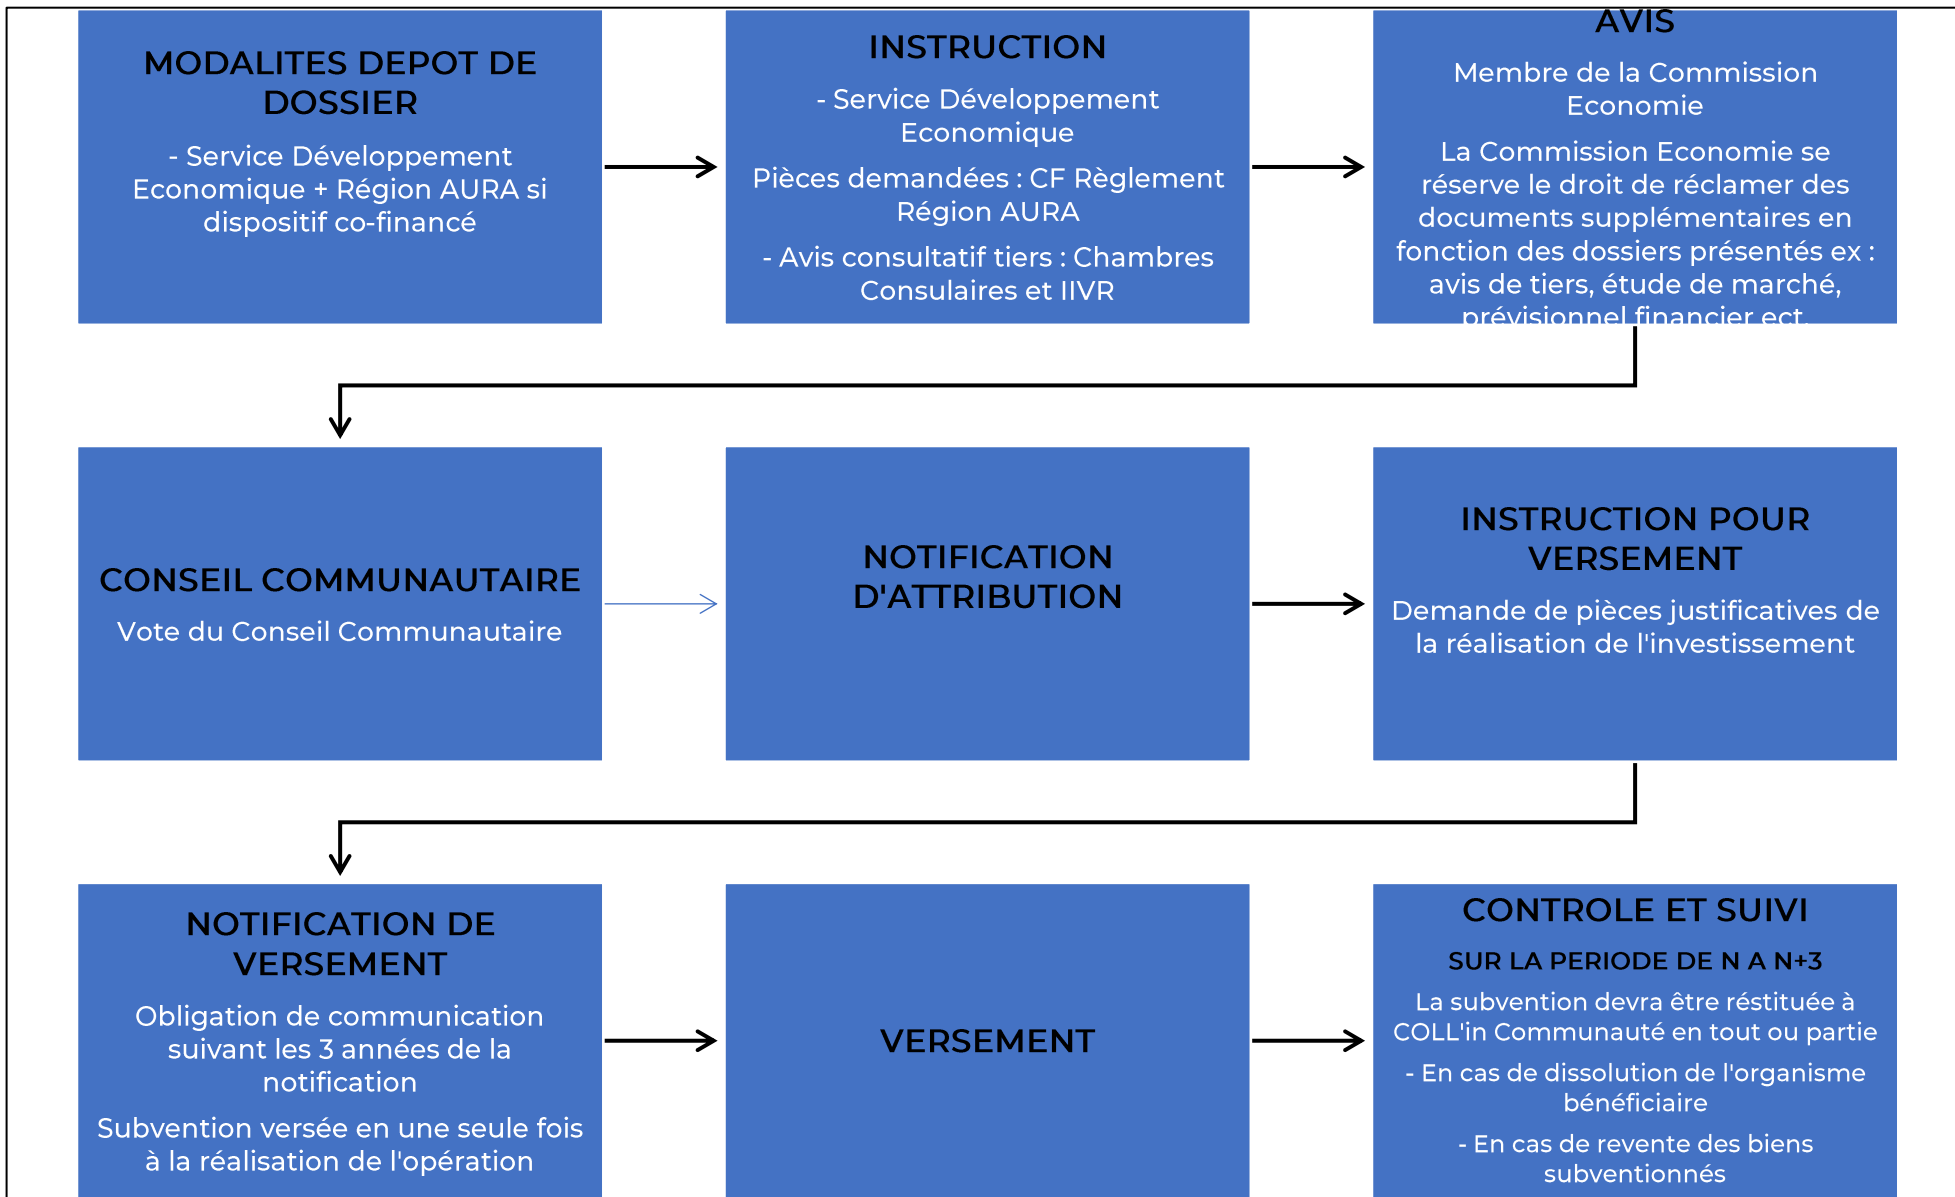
MODALITES DEPOT DE DOSSIER

- Service Développement Economique + Région AURA si dispositif co-financé

INSTRUCTION

- Service Développement Economique

Pièces demandées : CF Règlement Région AURA

- Avis consultatif tiers : Chambres Consulaires et IIVR

AVIS

Membre de la Commission Economie

La Commission Economie se réserve le droit de réclamer des documents supplémentaires en fonction des dossiers présentés ex : avis de tiers, étude de marché, prévisionnel financier ect.

CONSEIL COMMUNAUTAIRE

Vote du Conseil Communautaire

NOTIFICATION D'ATTRIBUTION

INSTRUCTION POUR VERSEMENT

Demande de pièces justificatives de la réalisation de l'investissement

NOTIFICATION DE VERSEMENT

Obligation de communication suivant les 3 années de la notification

Subvention versée en une seule fois à la réalisation de l'opération

VERSEMENT

CONTROLE ET SUIVI

SUR LA PERIODE DE N A N+3

La subvention devra être réstituée à COLL'in Communauté en tout ou partie

- En cas de dissolution de l'organisme bénéficiaire

- En cas de revente des biens subventionnés